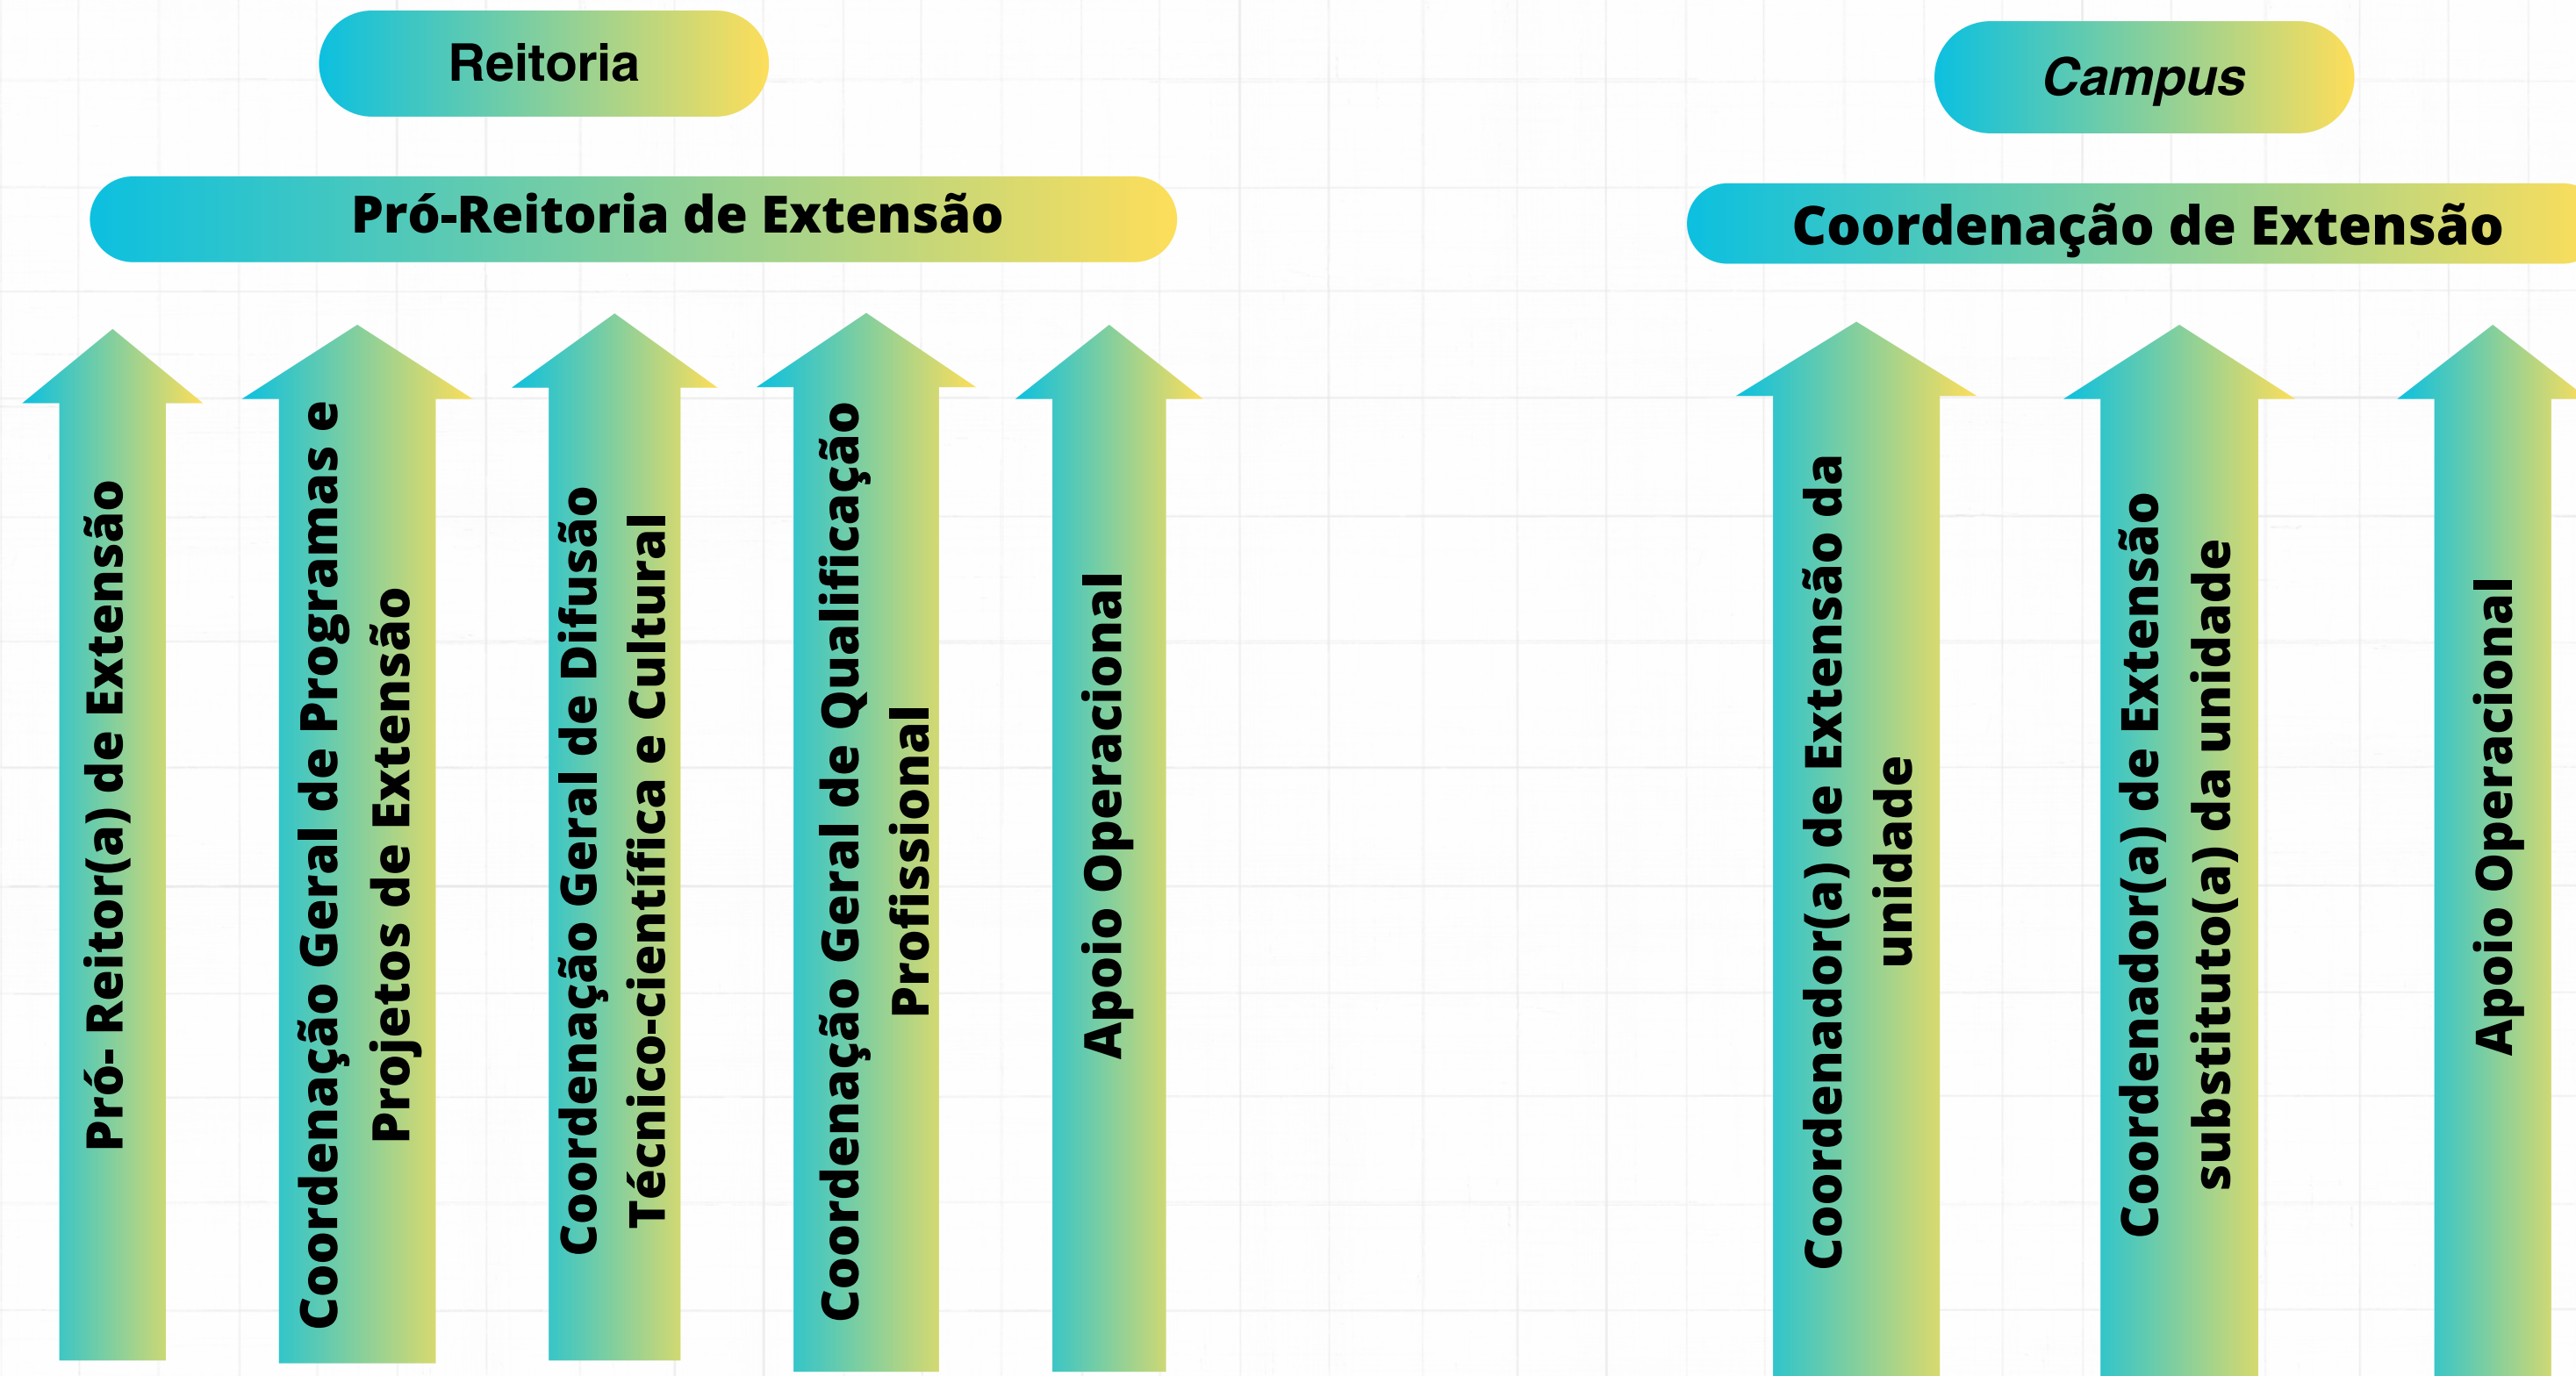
Reitoria

Pró-Reitoria de Extensão

Pró- Reitor(a) de Extensão

Coordenação Geral de Programas e Projetos de Extensão

Coordenação Geral de Difusão Técnico-científica e Cultural

Coordenação Geral de Qualificação Profissional

Apoio Operacional

Campus

Coordenação de Extensão

Coordenador(a) de Extensão da unidade

Coordenador(a) de Extensão substituto(a) da unidade

Apoio Operacional